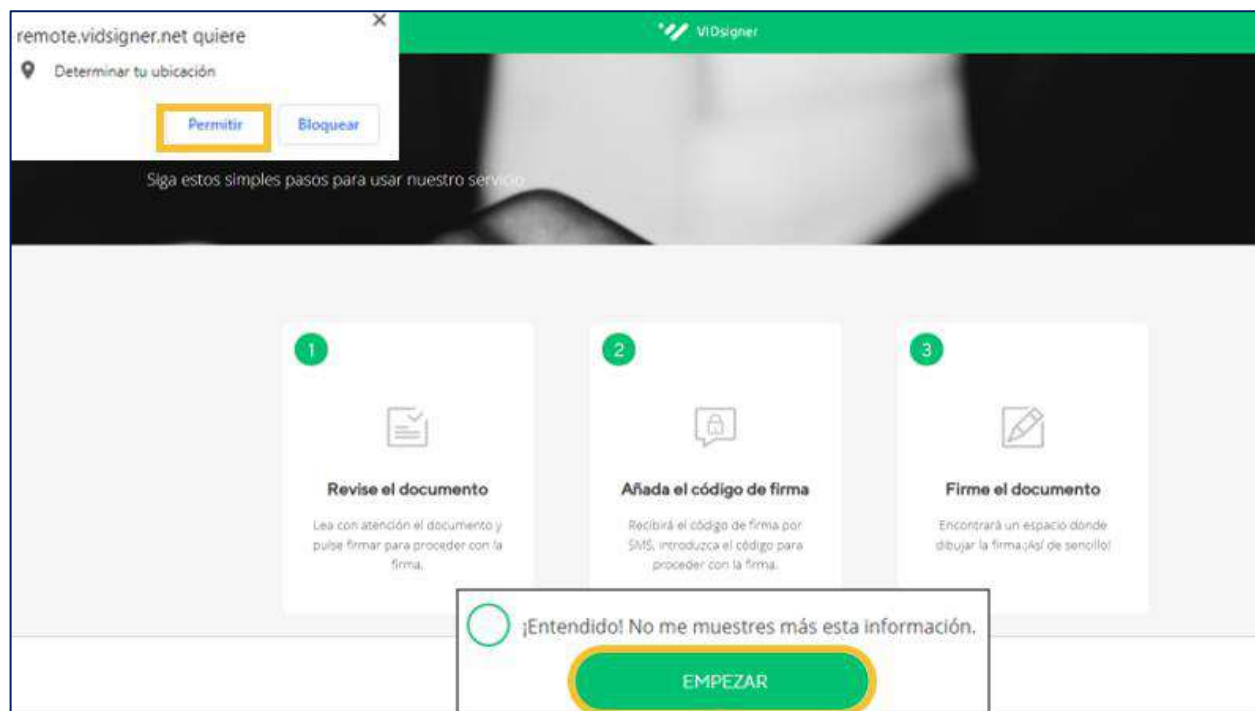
remote.vidsigner.net quiere

Determinar tu ubicación

Permitir

Bloquear

VIDsigner

Siga estos simples pasos para usar nuestro servicio

1

Revise el documento

Lea con atención el documento y pulse firmar para proceder con la firma.

2

Añada el código de firma

Recibirá el código de firma por SMS, introduzca el código para proceder con la firma.

3

Firme el documento

Encontrará un espacio donde dibujar la firma.¡Así de sencillo!

¡Entendido! No me muestres más esta información.

EMPEZAR